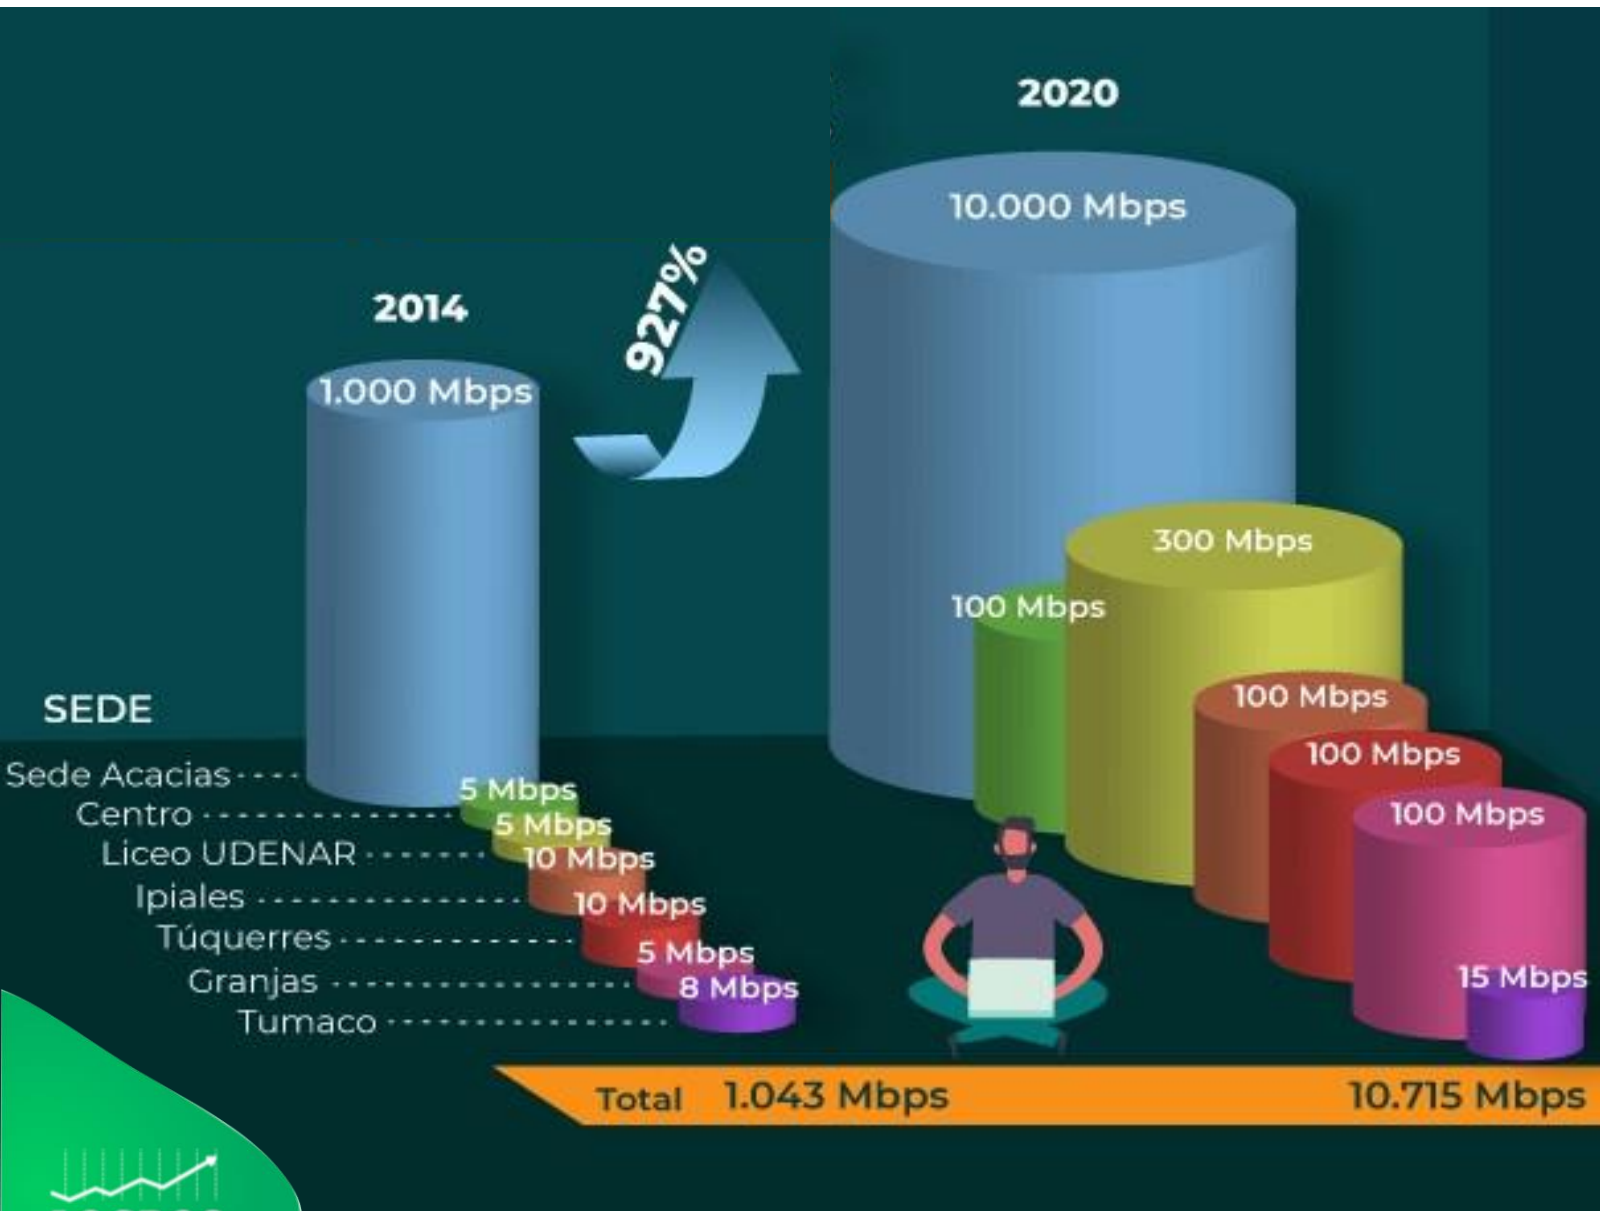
2020

10.000 Mbps

2014

927%

1.000 Mbps

300 Mbps

100 Mbps

100 Mbps

100 Mbps

100 Mbps

SEDE

Sede Acacias
Centro
Liceo UDENAR
Ipiales
Túquerres
Granjas
Tumaco

5 Mbps
5 Mbps
10 Mbps
10 Mbps
5 Mbps
8 Mbps

15 Mbps

Total 1.043 Mbps 10.715 Mbps